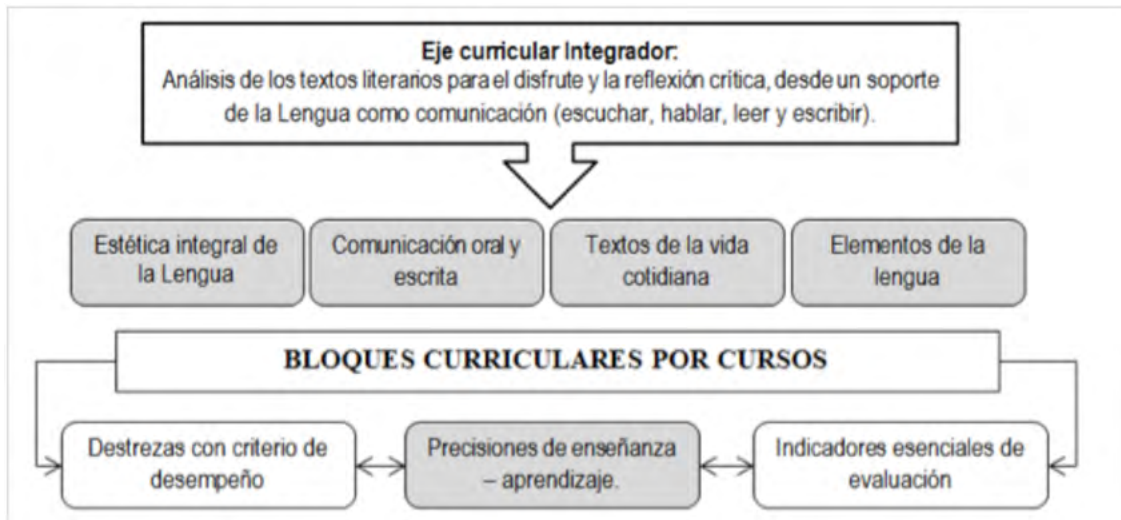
Eje curricular Integrador:
Análisis de los textos literarios para el disfrute y la reflexión crítica, desde un soporte de la Lengua como comunicación (escuchar, hablar, leer y escribir).

Estética integral de la Lengua

Comunicación oral y escrita

Textos de la vida cotidiana

Elementos de la lengua

BLOQUES CURRICULARES POR CURSOS

Destrezas con criterio de desempeño

Precisiones de enseñanza – aprendizaje.

Indicadores esenciales de evaluación